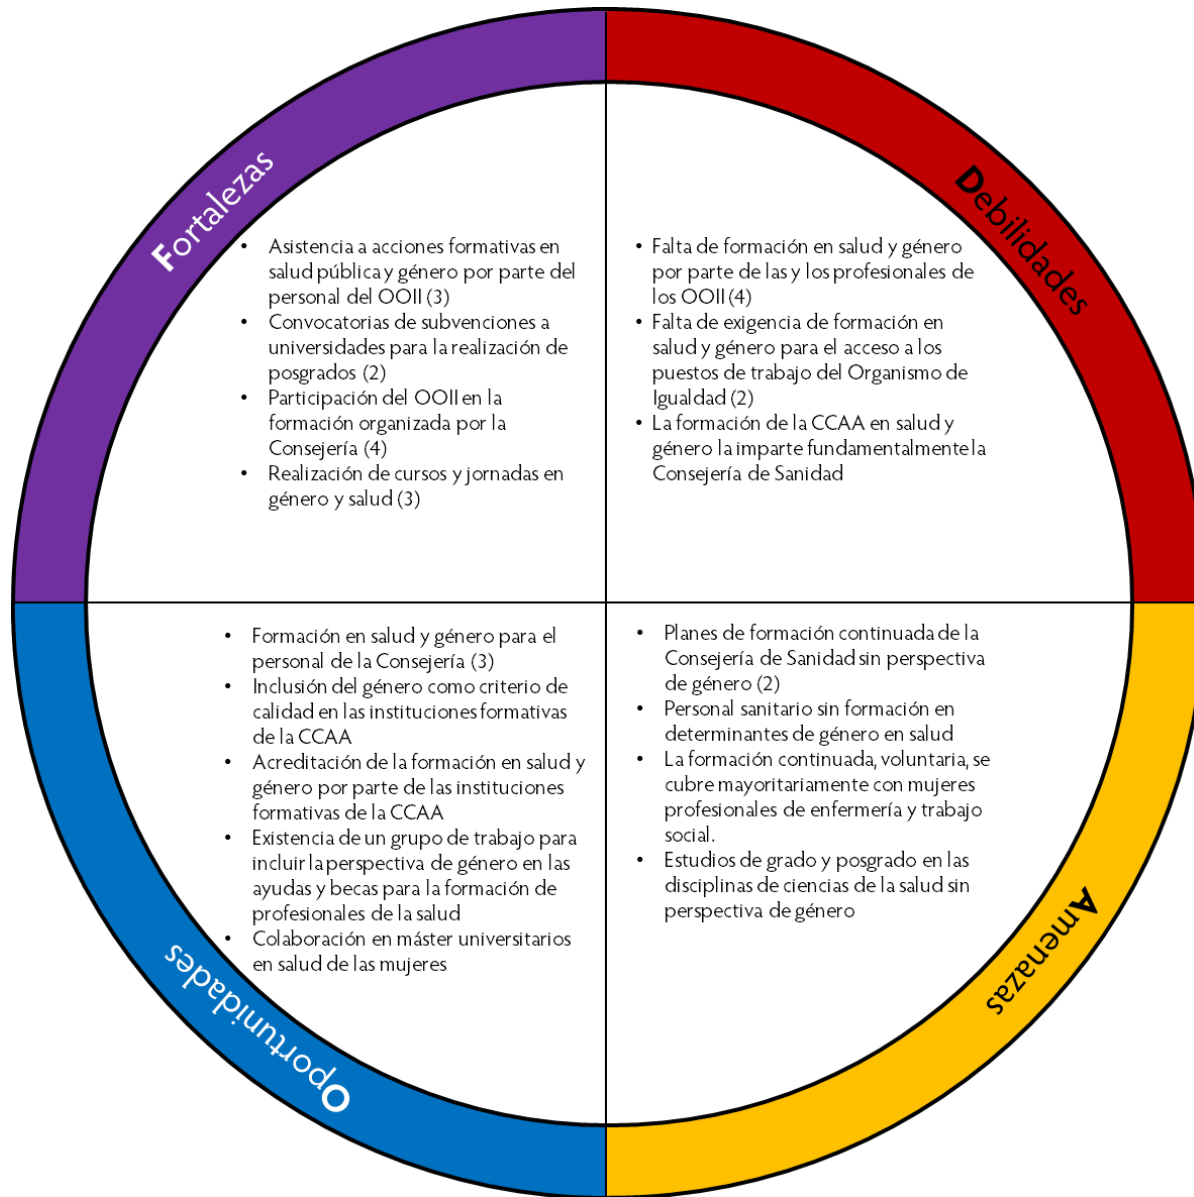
Fortalezas

- Asistencia a acciones formativas en salud pública y género por parte del personal del OOII (3)
- Convocatorias de subvenciones a universidades para la realización de posgrados (2)
- Participación del OOII en la formación organizada por la Consejería (4)
- Realización de cursos y jornadas en género y salud (3)

Debilidades

- Falta de formación en salud y género por parte de las y los profesionales de los OOII (4)
- Falta de exigencia de formación en salud y género para el acceso a los puestos de trabajo del Organismo de Igualdad (2)
- La formación de la CCAA en salud y género la imparte fundamentalmente la Consejería de Sanidad

- Formación en salud y género para el personal de la Consejería (3)
- Inclusión del género como criterio de calidad en las instituciones formativas de la CCAA
- Acreditación de la formación en salud y género por parte de las instituciones formativas de la CCAA
- Existencia de un grupo de trabajo para incluir la perspectiva de género en las ayudas y becas para la formación de profesionales de la salud
- Colaboración en máster universitarios en salud de las mujeres

Oportunidades

- Planes de formación continuada de la Consejería de Sanidad sin perspectiva de género (2)
- Personal sanitario sin formación en determinantes de género en salud
- La formación continuada, voluntaria, se cubre mayoritariamente con mujeres profesionales de enfermería y trabajo social.
- Estudios de grado y posgrado en las disciplinas de ciencias de la salud sin perspectiva de género

Amenazas